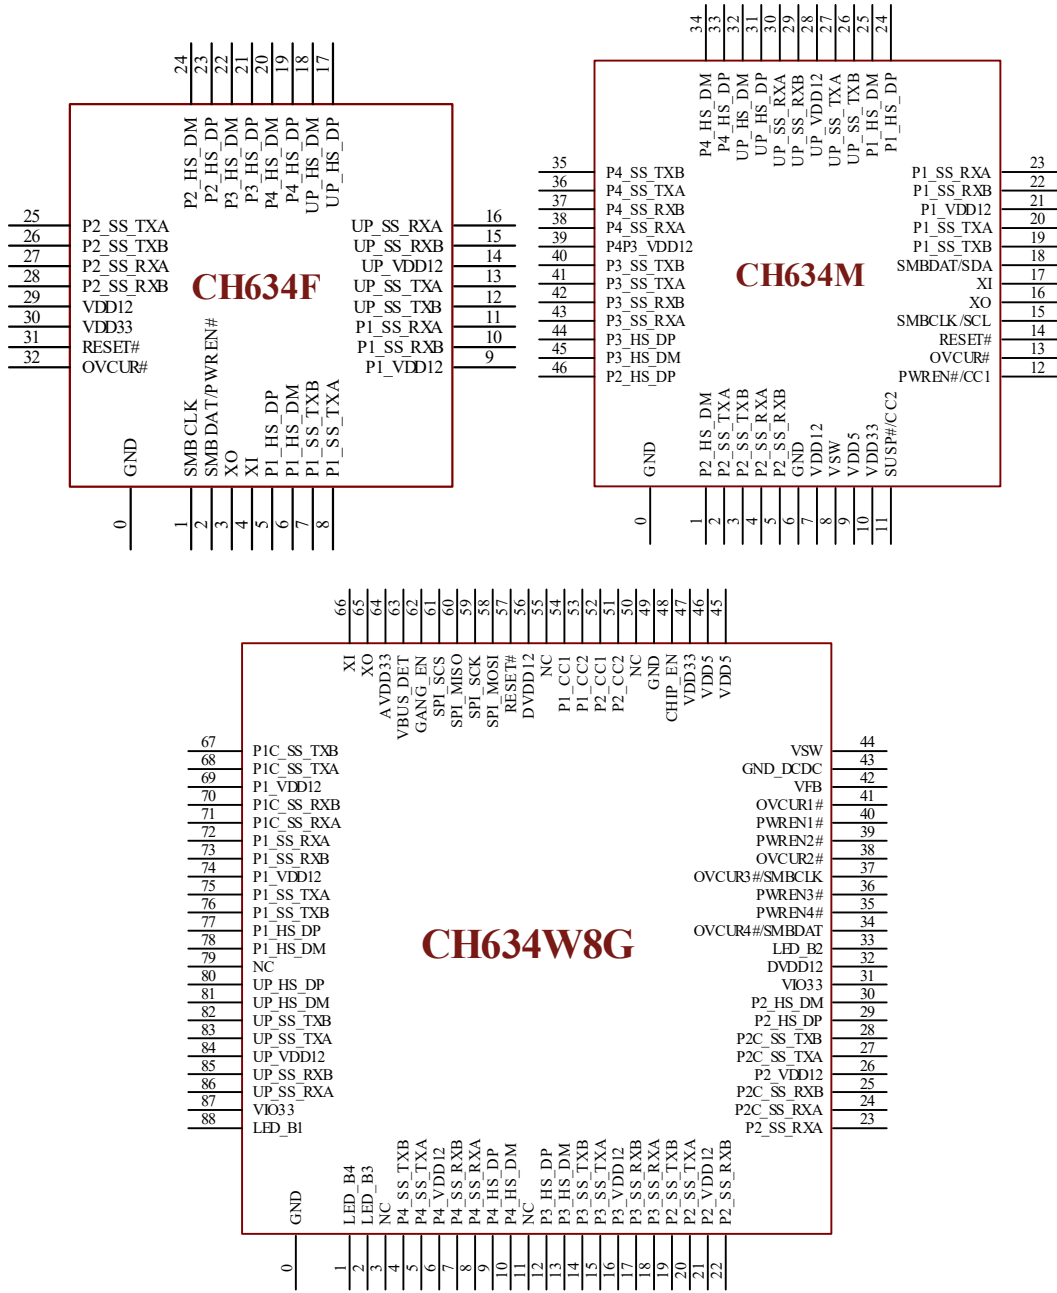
CH634F

24 P2_HS_DM
23 P2_HS_DP
22 P3_HS_DM
21 P3_HS_DP
20 P4_HS_DM
19 P4_HS_DP
18 UP_HS_DM
17 UP_HS_DP

25 P2_SS_TXA
26 P2_SS_TXB
27 P2_SS_RXA
28 P2_SS_RXB
29 VDD12
30 VDD33
31 RESET#
32 OVCUR#

UP_SS_RXA 16
UP_SS_RXB 15
UP_VDD12 14
UP_SS_TXA 13
UP_SS_TXB 12
P1_SS_RXA 11
P1_SS_RXB 10
P1_VDD12 9

0 GND
1 SMBCLK
2 SMBDAT/PWREN#
3 XO
4 XI
5 P1_HS_DP
6 P1_HS_DM
7 P1_SS_TXB
8 P1_SS_TXA

CH634M

34 P4_HS_DM
33 P4_HS_DP
32 UP_HS_DM
31 UP_HS_DP
30 UP_SS_RXA
29 UP_SS_RXB
28 UP_VDD12
27 UP_SS_TXA
26 UP_SS_TXB
25 P1_HS_DM
24 P1_HS_DP

35 P4_SS_TXB
36 P4_SS_TXA
37 P4_SS_RXB
38 P4_SS_RXA
39 P4P3_VDD12
40 P3_SS_TXB
41 P3_SS_TXA
42 P3_SS_RXB
43 P3_SS_RXA
44 P3_HS_DP
45 P3_HS_DM
46 P2_HS_DP

P1_SS_RXA 23
P1_SS_RXB 22
P1_VDD12 21
P1_SS_TXA 20
P1_SS_TXB 19
SMBDAT/SDA 18
XI 17
XO 16
SMBCLK/SCL 15
RESET# 14
OVCUR# 13
PWREN#/CC1 12

0 GND
1 P2_HS_DM
2 P2_SS_TXA
3 P2_SS_TXB
4 P2_SS_RXA
5 P2_SS_RXB
6 GND
7 VDD12
8 VSW
9 VDD5
10 VDD33
11 SUSP#/CC2

CH634W8G

66 XI
65 XO
64 AVDD33
63 VBUS_DET
62 GANG_EN
61 SPI_SCS
60 SPI_MISO
59 SPI_SCK
58 SPI_MOSI
57 RESET#
56 DVDD12
55 NC
54 P1_CC1
53 P1_CC2
52 P2_CC1
51 P2_CC2
50 NC
49 GND
48 CHIP_EN
47 VDD33
46 VDD5
45 VDD5

67 P1C_SS_TXB
68 P1C_SS_TXA
69 P1_VDD12
70 P1C_SS_RXB
71 P1C_SS_RXA
72 P1_SS_RXA
73 P1_SS_RXB
74 P1_VDD12
75 P1_SS_TXA
76 P1_SS_TXB
77 P1_HS_DP
78 P1_HS_DM
79 NC
80 UP_HS_DP
81 UP_HS_DM
82 UP_SS_TXB
83 UP_SS_TXA
84 UP_VDD12
85 UP_SS_RXB
86 UP_SS_RXA
87 VIO33
88 LED_B1

VSW 44
GND_DCDC 43
VFB 42
OVCUR1# 41
PWREN1# 40
PWREN2# 39
OVCUR2# 38
OVCUR3#/SMBCLK 37
PWREN3# 36
PWREN4# 35
OVCUR4#/SMBDAT 34
LED_B2 33
DVDD12 32
VIO33 31
P2_HS_DM 30
P2_HS_DP 29
P2C_SS_TXB 28
P2C_SS_TXA 27
P2_VDD12 26
P2C_SS_RXB 25
P2C_SS_RXA 24
P2_SS_RXA 23

0 GND
1 LED_B4
2 LED_B3
3 NC
4 P4_SS_TXB
5 P4_SS_TXA
6 P4_VDD12
7 P4_SS_RXB
8 P4_SS_RXA
9 P4_HS_DP
10 P4_HS_DM
11 NC
12 P3_HS_DP
13 P3_HS_DM
14 P3_SS_TXB
15 P3_SS_TXA
16 P3_VDD12
17 P3_SS_RXB
18 P3_SS_RXA
19 P2_SS_TXB
20 P2_SS_TXA
21 P2_VDD12
22 P2_SS_RXB